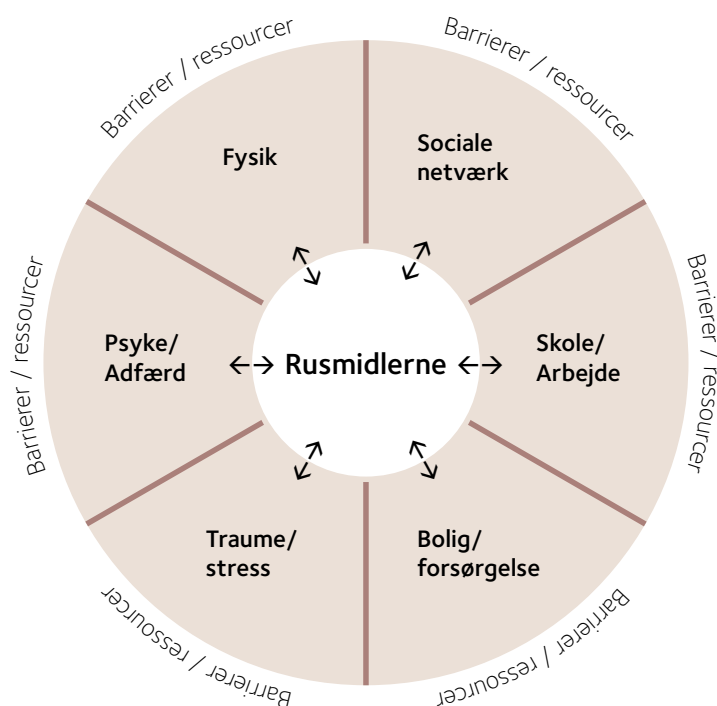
Barrierer / ressourcer

Barrierer / ressourcer

Fysik

Sociale netværk

Barrierer / ressourcer

Barrierer / ressourcer

Psyke/ Adfærd

Rusmidlerne

Skole/ Arbejde

Traume/ stress

Bolig/ forsørgelse

Barrierer / ressourcer

Barrierer / ressourcer